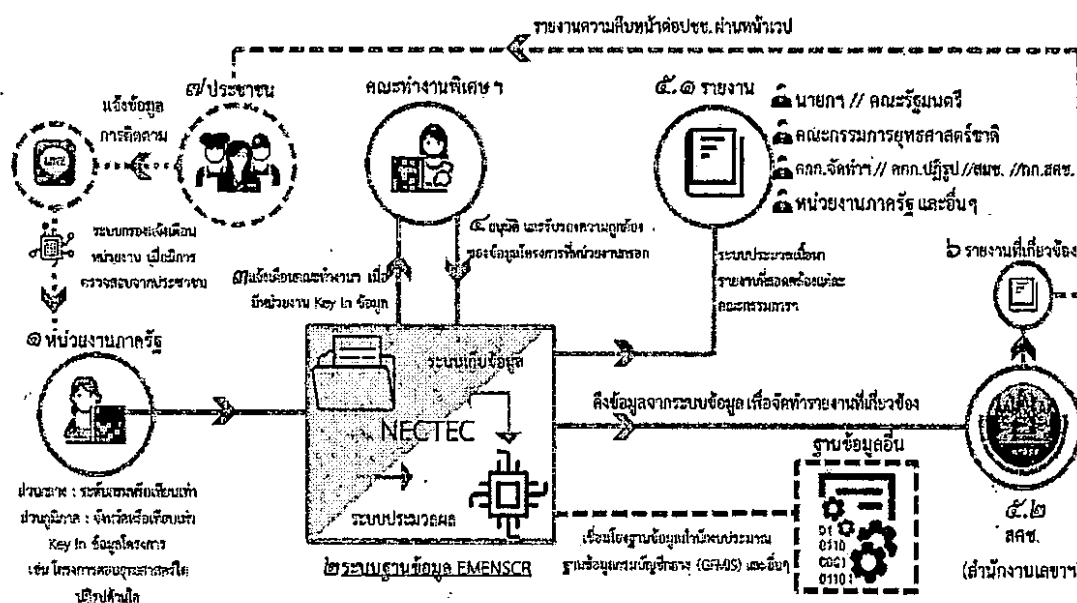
รายงานความคืบหน้าต่อปชช.ผ่านหน้าเวป

๗ ประชาชน

คณะทำงานพิเศษฯ

๕.๑ รายงาน

นายกฯ // คณะรัฐมนตรี

คณะกรรมการยุทธศาสตร์ชาติ

คกก.จัดทำฯ // คกก.ปฏิรูป //สมช. //กก.สศช.

หน่วยงานภาครัฐ และอื่นๆ

แจ้งข้อมูลการติดตาม

ระบบตรวจแจ้งเตือนหน่วยงาน เมื่อมีการตรวจสอบจากประชาชน

๔ อนุมัติ และรับรองความถูกต้องของข้อมูลโครงการที่หน่วยงานกรอก

๓ แจ้งเตือนคณะทำงานฯ เมื่อมีหน่วยงาน Key In ข้อมูล

ระบบประมวลเพื่อหารายงานที่สอดคล้องแต่ละคณะกรรมการฯ

๖ รายงานที่เกี่ยวข้อง

๑ หน่วยงานภาครัฐ

ระบบเก็บข้อมูล

NECTEC

ดึงข้อมูลจากระบบข้อมูล เพื่อจัดทำรายงานที่เกี่ยวข้อง

ฐานข้อมูลอื่น

ระบบประมวลผล

ส่วนกลาง : ระดับกรมหรือเทียบเท่า
ส่วนภูมิภาค : จังหวัดหรือเทียบเท่า
Key In ข้อมูลโครงการ
เช่น โครงการสอบยุทธศาสตร์ใด ปฏิรูปด้านใด

๒ ระบบฐานข้อมูล EMENSCR

เชื่อมโยงฐานข้อมูลสำนักงบประมาณ ฐานข้อมูลระบบบัญชีภาครัฐ (GFMIS) และอื่นๆ

01 0110 0010 0110

๕.๒ สศช. (สำนักงานเลขาฯ